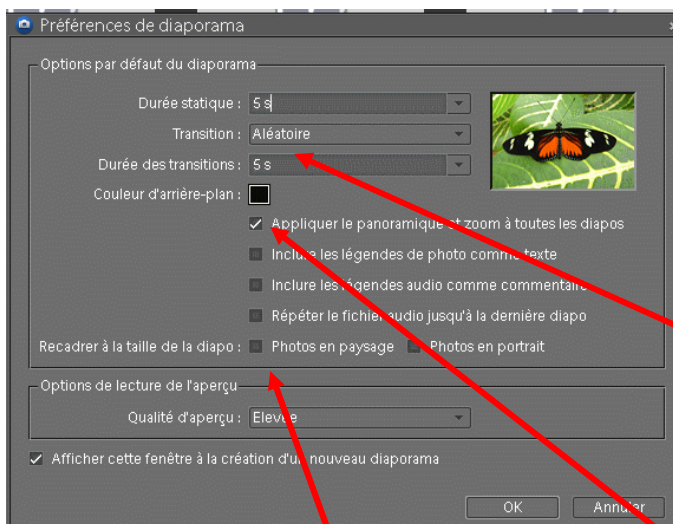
Préférences de diaporama

Options par défaut du diaporama

Durée statique : 5 s

Transition : Aléatoire

Durée des transitions : 5 s

Couleur d'arrière-plan :

Appliquer le panoramique et zoom à toutes les diapos

Inclure les légendes de photo comme texte

Inclure les légendes audio comme commentaire

Répéter le fichier audio jusqu'à la dernière diapo

Recadrer à la taille de la diapo : Photos en paysage Photos en portrait

Options de lecture de l'aperçu

Qualité d'aperçu : Elevée

Afficher cette fenêtre à la création d'un nouveau diaporama

OK Annuler